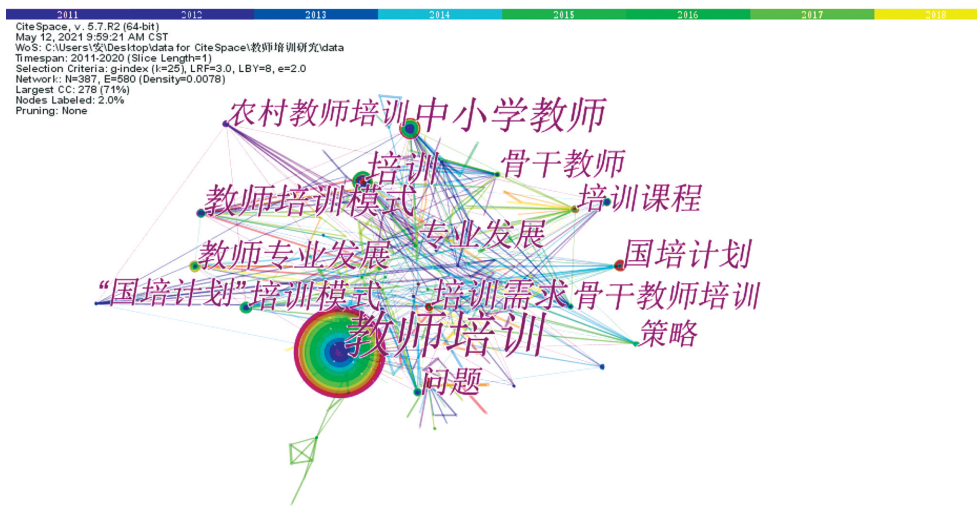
2011 2012 2013 2014 2015 2016 2017 2018

CiteSpace, v. 5.7.R2 (64-bit)
May 12, 2021 9:59:21 AM CST
WoS: C:\Users\安\Desktop\data for CiteSpace\教师培训研究\data
Timespan: 2011-2020 (Slice Length=1)
Selection Criteria: g-index (k=25), LRF=3.0, LBY=8, e=2.0
Network: N=387, E=580 (Density=0.0078)
Largest CC: 278 (71%)
Nodes Labeled: 2.0%
Pruning: None

农村教师培训
中小学教师
培训
骨干教师
教师培训模式
培训课程
专业发展
教师专业发展
国培计划
"国培计划"培训模式
培训需求
骨干教师培训
教师培训
策略
问题